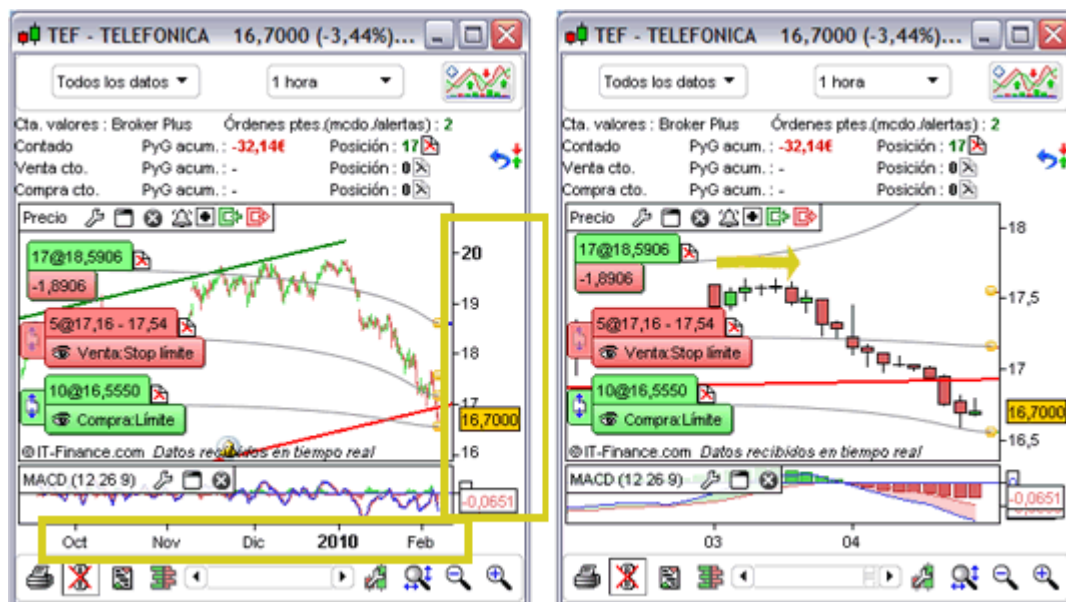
TEF - TELEFONICA 16,7000 (-3,44%)...

Todos los datos
1 hora

Cta. valores : Broker Plus
Órdenes ptes.(mcdo./alertas) : 2
Contado
PyG acum. : -32,14€
Posición : 17
Venta cto.
PyG acum. : -
Posición : 0
Compra cto.
PyG acum. : -
Posición : 0

Precio

17@18,5906
-1,8906
5@17,16 - 17,54
Venta:Stop límite
10@16,5550
Compra:Límite

20
19
18
17
16,7000
16

©IT-Finance.com Datos recibidos en tiempo real

MACD (12 26 9)
-0,0651

Oct
Nov
Dic
2010
Feb

TEF - TELEFONICA 16,7000 (-3,44%)...

Todos los datos
1 hora

Cta. valores : Broker Plus
Órdenes ptes.(mcdo./alertas) : 2
Contado
PyG acum. : -32,14€
Posición : 17
Venta cto.
PyG acum. : -
Posición : 0
Compra cto.
PyG acum. : -
Posición : 0

Precio

17@18,5906
-1,8906
5@17,16 - 17,54
Venta:Stop límite
10@16,5550
Compra:Límite

18
17,5
17
16,7000
16,5

©IT-Finance.com Datos recibidos en tiempo real

MACD (12 26 9)
-0,0651

03
04